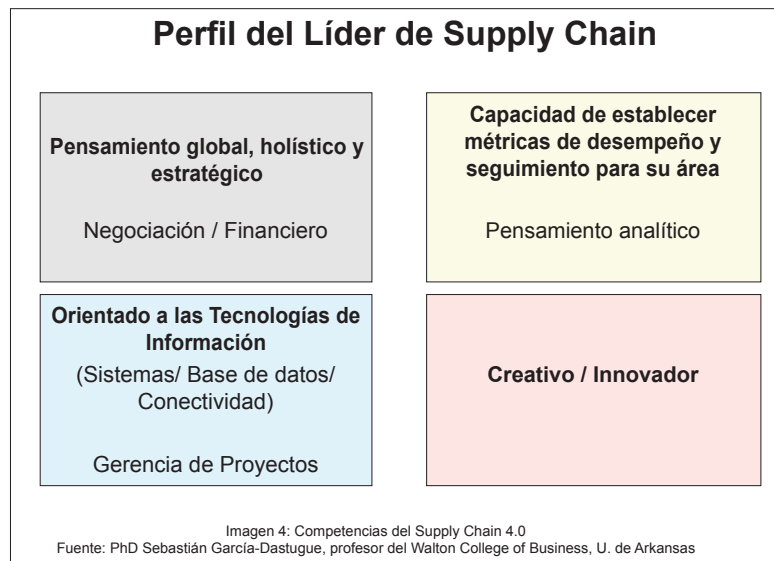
Perfil del Líder de Supply Chain

Pensamiento global, holístico y estratégico

Negociación / Financiero

Capacidad de establecer métricas de desempeño y seguimiento para su área

Pensamiento analítico

Orientado a las Tecnologías de Información

(Sistemas/ Base de datos/ Conectividad)

Gerencia de Proyectos

Creativo / Innovador

Imagen 4: Competencias del Supply Chain 4.0
Fuente: PhD Sebastián García-Dastugue, profesor del Walton College of Business, U. de Arkansas